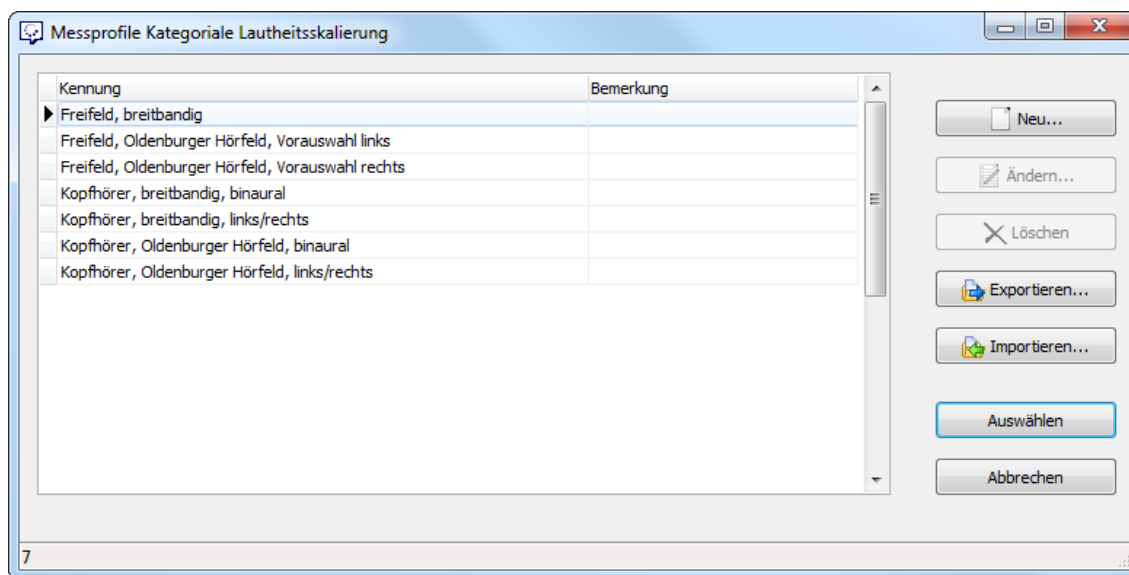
Messprofile Kategoriale Lautheitsskalierung

| Kennung | Bemerkung |
|---|---|
| Freifeld, breitbandig | |
| Freifeld, Oldenburger Hörfeld, Vorauswahl links | |
| Freifeld, Oldenburger Hörfeld, Vorauswahl rechts | |
| Kopfhörer, breitbandig, binaural | |
| Kopfhörer, breitbandig, links/rechts | |
| Kopfhörer, Oldenburger Hörfeld, binaural | |
| Kopfhörer, Oldenburger Hörfeld, links/rechts | |

Neu...
Ändern...
Löschen
Exportieren...
Importieren...
Auswählen
Abbrechen

7